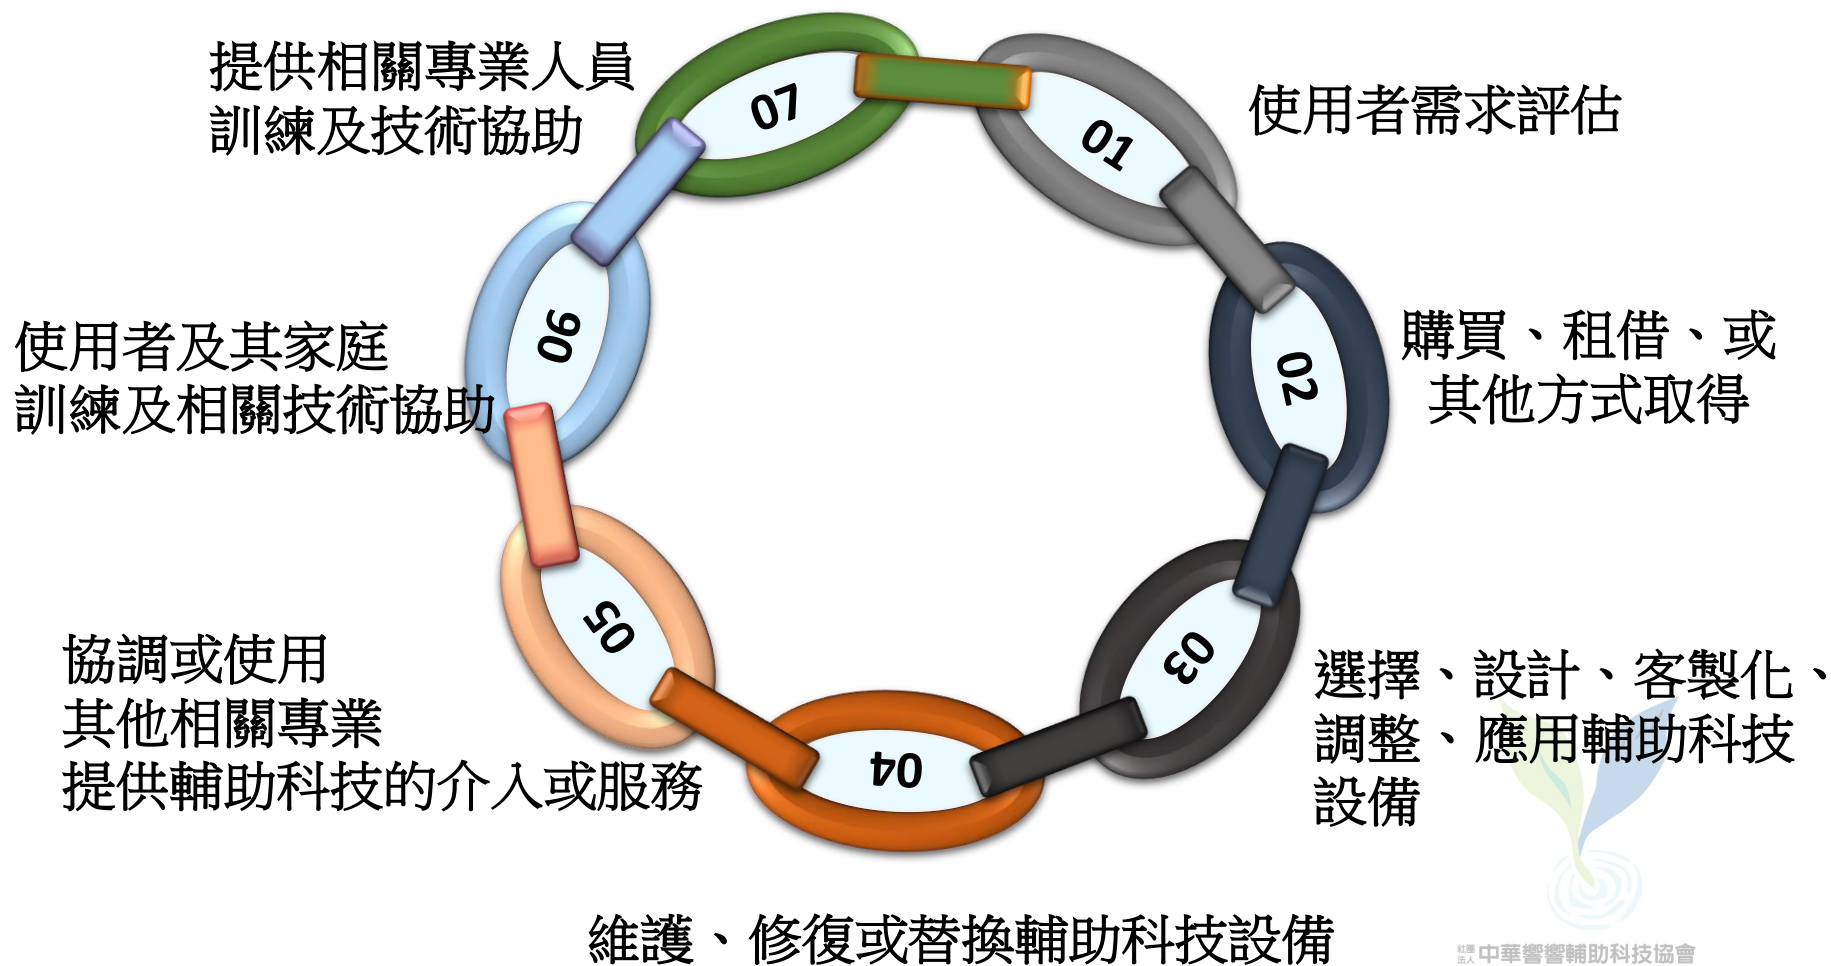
提供相關專業人員訓練及技術協助

07

01

使用者需求評估

使用者及其家庭訓練及相關技術協助

06

02

購買、租借、或其他方式取得

協調或使用其他相關專業提供輔助科技的介入或服務

05

04

03

選擇、設計、客製化、調整、應用輔助科技設備

維護、修復或替換輔助科技設備

社團法人 中華響響輔助科技協會